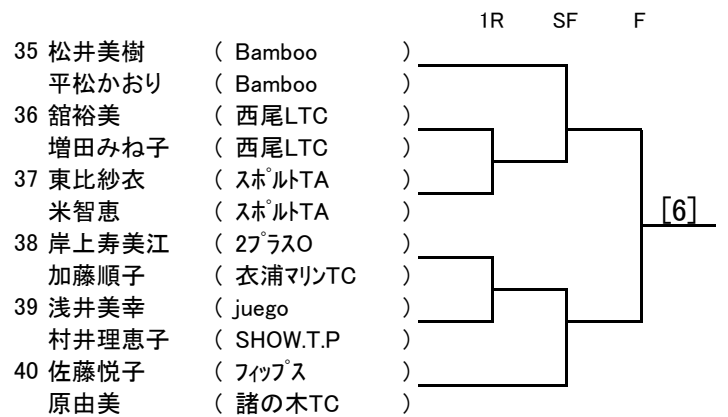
1R SF F

35 松井美樹 ( Bamboo )
平松かおり ( Bamboo )
36 舘裕美 ( 西尾LTC )
増田みね子 ( 西尾LTC )
37 東比紗衣 ( ｽﾎﾟﾙﾄTA )
米智恵 ( ｽﾎﾟﾙﾄTA )
38 岸上寿美江 ( 2ﾌﾟﾗｽO )
加藤順子 ( 衣浦ﾏﾘﾝTC )
39 浅井美幸 ( juego )
村井理恵子 ( SHOW.T.P )
40 佐藤悦子 ( ﾌｨｯﾌﾟｽ )
原由美 ( 諸の木TC )

[6]